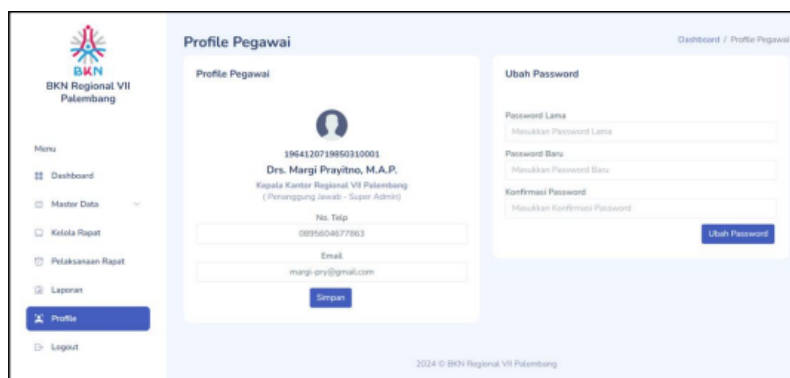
BKN
BKN Regional VII Palembang

Menu
Dashboard
Master Data
Kelola Rapat
Pelaksanaan Rapat
Laporan
Profile
Logout

Profile Pegawai
Dashboard / Profile Pegawai

Profile Pegawai

196412071985031000​1
Drs. Margi Prayitno, M.A.P.
Kepala Kantor Regional VII Palembang
( Penanggung Jawab - Super Admin)
No. Telp
0895604677863
Email
margi-pry@gmail.com
Simpan

Ubah Password
Password Lama
Masukkan Password Lama
Password Baru
Masukkan Password Baru
Konfirmasi Password
Masukkan Konfirmasi Password
Ubah Password

2024 © BKN Regional VII Palembang